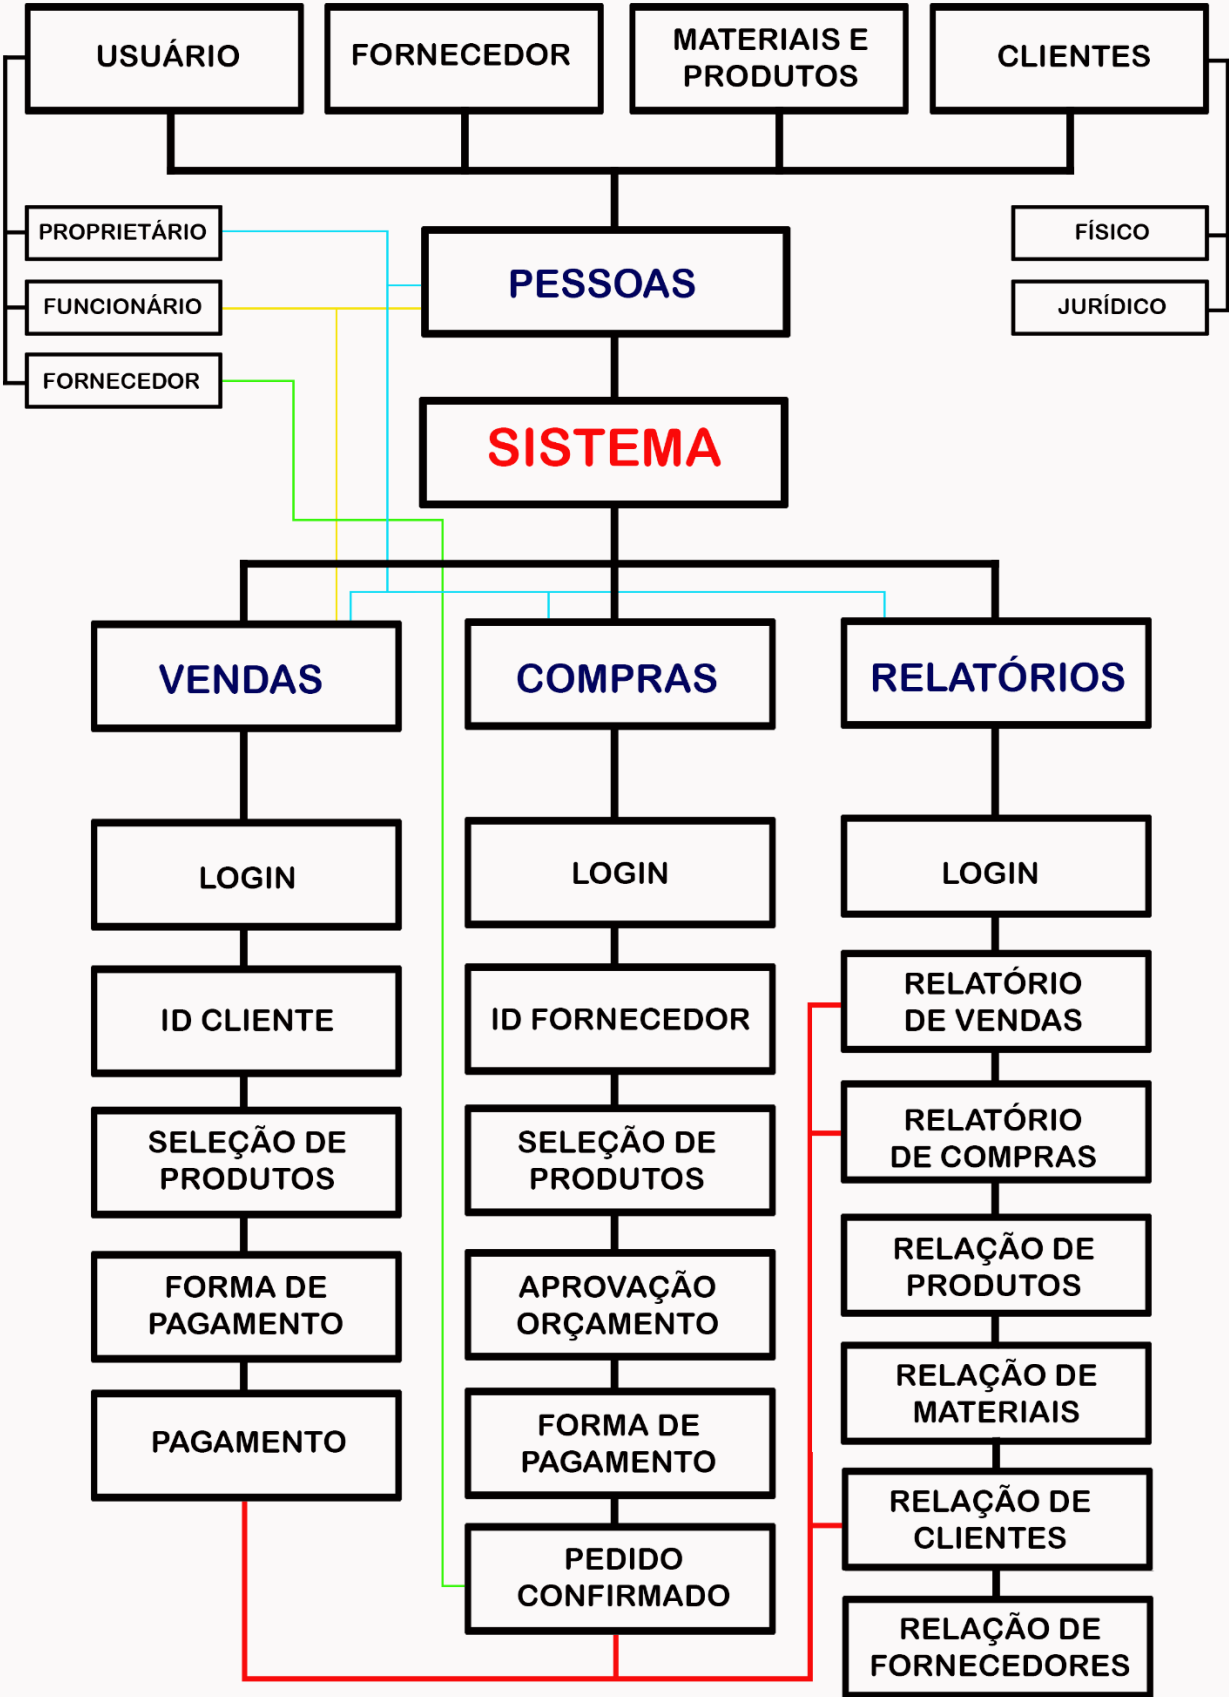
USUÁRIO

FORNECEDOR

MATERIAIS E PRODUTOS

CLIENTES

PROPRIETÁRIO

FUNCIONÁRIO

FORNECEDOR

PESSOAS

FÍSICO

JURÍDICO

SISTEMA

VENDAS

COMPRAS

RELATÓRIOS

LOGIN

ID CLIENTE

SELEÇÃO DE PRODUTOS

FORMA DE PAGAMENTO

PAGAMENTO

LOGIN

ID FORNECEDOR

SELEÇÃO DE PRODUTOS

APROVAÇÃO ORÇAMENTO

FORMA DE PAGAMENTO

PEDIDO CONFIRMADO

LOGIN

RELATÓRIO DE VENDAS

RELATÓRIO DE COMPRAS

RELAÇÃO DE PRODUTOS

RELAÇÃO DE MATERIAIS

RELAÇÃO DE CLIENTES

RELAÇÃO DE FORNECEDORES